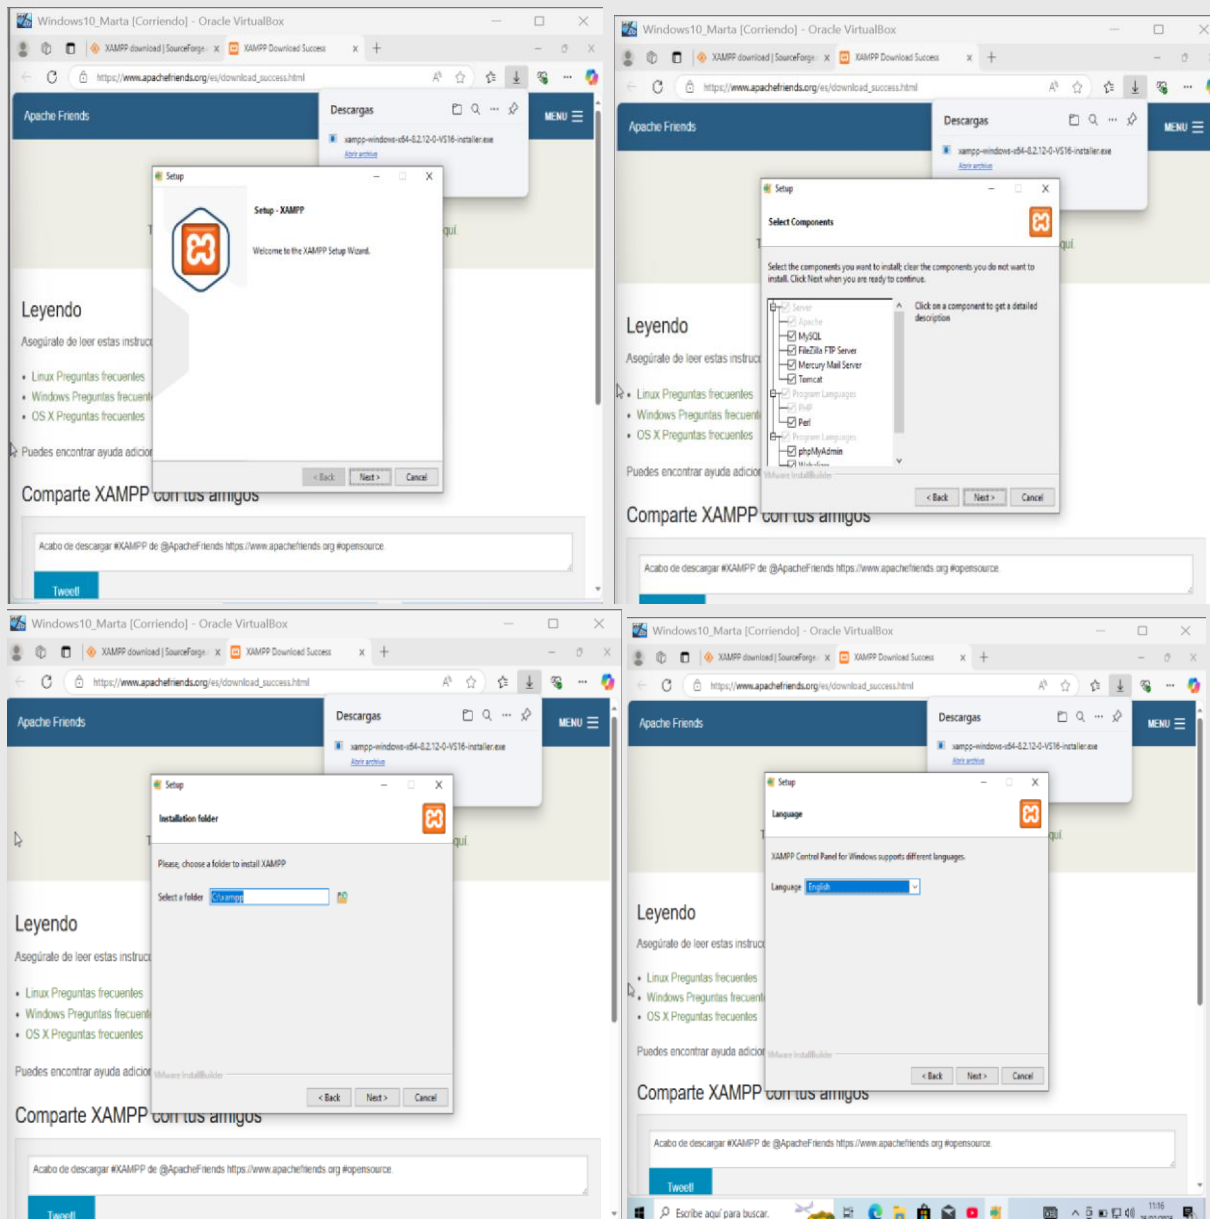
Windows10_Marta [Corriendo] - Oracle VirtualBox

XAMPP download | SourceForge × XAMPP Download Success ×

https://www.apachefriends.org/es/download_success.html

Apache Friends

Descargas

xampp-windows-x64-8.2.12-0-VS16-installer.exe

Abrir archivo

MENU

Setup

Setup - XAMPP

Welcome to the XAMPP Setup Wizard.

< Back Next > Cancel

Leyendo

Asegúrate de leer estas instruc

Linux Preguntas frecuentes

Windows Preguntas frecuent

OS X Preguntas frecuentes

Puedes encontrar ayuda adicio

Comparte XAMPP con tus amigos

Acabo de descargar #XAMPP de @ApacheFriends https://www.apachefriends.org #opensource

Tweet!

Windows10_Marta [Corriendo] - Oracle VirtualBox

XAMPP download | SourceForge × XAMPP Download Success ×

https://www.apachefriends.org/es/download_success.html

Apache Friends

Descargas

xampp-windows-x64-8.2.12-0-VS16-installer.exe

Abrir archivo

MENU

Setup

Select Components

Select the components you want to install; clear the components you do not want to install. Click Next when you are ready to continue.

Server
Apache
MySQL
FileZilla FTP Server
Mercury Mail Server
Tomcat
Program Languages
PHP
Perl
Program Languages
phpMyAdmin

Click on a component to get a detailed description

VMware InstallBuilder

< Back Next > Cancel

Leyendo

Asegúrate de leer estas instruc

Linux Preguntas frecuentes

Windows Preguntas frecuent

OS X Preguntas frecuentes

Puedes encontrar ayuda adicio

Comparte XAMPP con tus amigos

Acabo de descargar #XAMPP de @ApacheFriends https://www.apachefriends.org #opensource

Windows10_Marta [Corriendo] - Oracle VirtualBox

XAMPP download | SourceForge × XAMPP Download Success ×

https://www.apachefriends.org/es/download_success.html

Apache Friends

Descargas

xampp-windows-x64-8.2.12-0-VS16-installer.exe

Abrir archivo

MENU

Setup

Installation folder

Please, choose a folder to install XAMPP

Select a folder C:\xampp

VMware InstallBuilder

< Back Next > Cancel

Leyendo

Asegúrate de leer estas instruc

Linux Preguntas frecuentes

Windows Preguntas frecuent

OS X Preguntas frecuentes

Puedes encontrar ayuda adicio

Comparte XAMPP con tus amigos

Acabo de descargar #XAMPP de @ApacheFriends https://www.apachefriends.org #opensource

Tweet!

Windows10_Marta [Corriendo] - Oracle VirtualBox

XAMPP download | SourceForge × XAMPP Download Success ×

https://www.apachefriends.org/es/download_success.html

Apache Friends

Descargas

xampp-windows-x64-8.2.12-0-VS16-installer.exe

Abrir archivo

MENU

Setup

Language

XAMPP Control Panel for Windows supports different languages.

Language English

VMware InstallBuilder

< Back Next > Cancel

Leyendo

Asegúrate de leer estas instruc

Linux Preguntas frecuentes

Windows Preguntas frecuent

OS X Preguntas frecuentes

Puedes encontrar ayuda adicio

Comparte XAMPP con tus amigos

Acabo de descargar #XAMPP de @ApacheFriends https://www.apachefriends.org #opensource

Tweet!

Escribe aquí para buscar

11:16